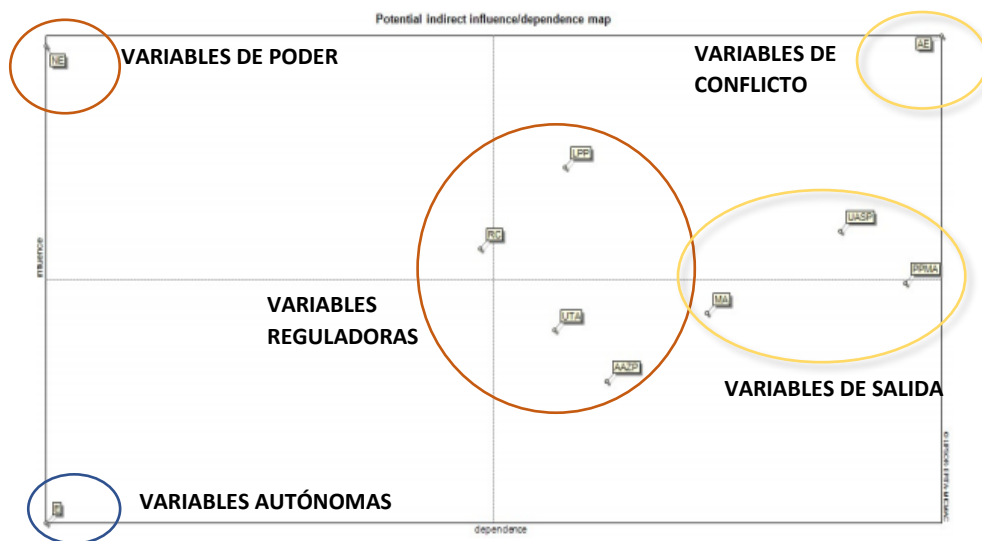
Potential indirect influence/dependence map

NE

VARIABLES DE PODER

VARIABLES DE CONFLICTO

AE

LPP

RC

UASP

PPMA

MA

VARIABLES REGULADORAS

UTA

AAZP

VARIABLES DE SALIDA

VARIABLES AUTÓNOMAS

influence

dependence

© LIPSOR-EPITA-MICMAC